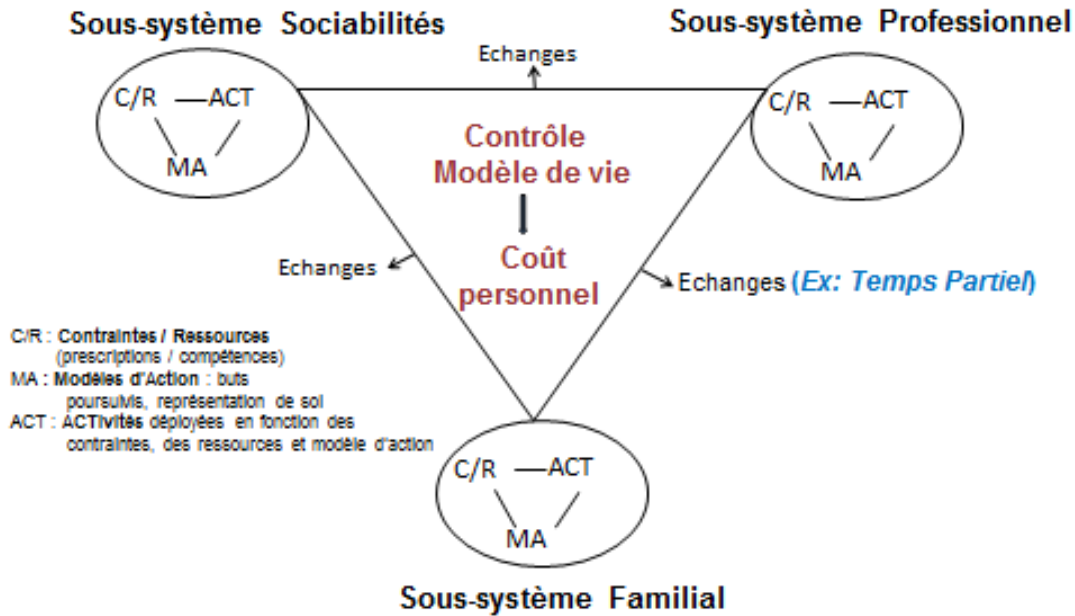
Sous-système Sociabilités

Sous-système Professionnel

Echanges

C/R —ACT
MA

C/R —ACT
MA

Contrôle
Modèle de vie

Coût
personnel

Echanges

Echanges (*Ex: Temps Partiel*)

C/R : **Contraintes / Ressources** (prescriptions / compétences)
MA : **Modèles d'Action** : buts poursuivis, représentation de soi
ACT : **ACTivités** déployées en fonction des contraintes, des ressources et modèle d'action

C/R —ACT
MA

Sous-système Familial